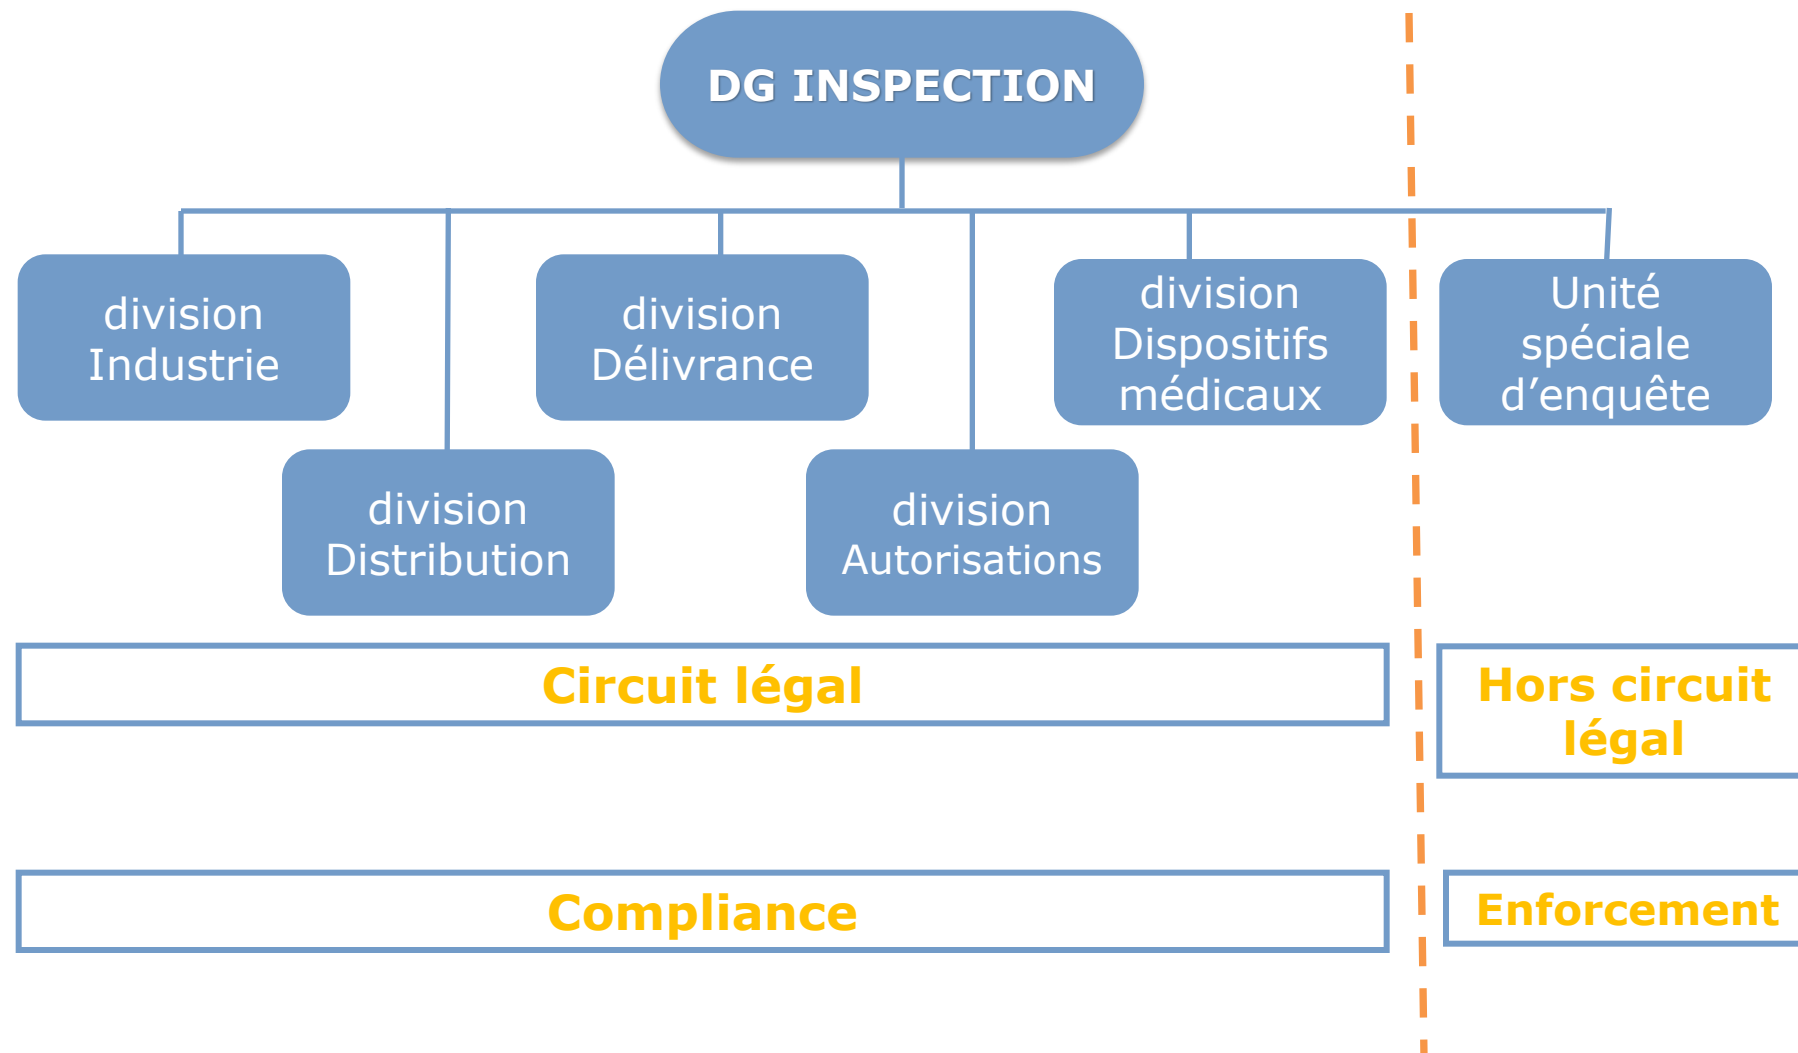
DG INSPECTION

division Industrie

division Distribution

division Délivrance

division Autorisations

division Dispositifs médicaux

Unité spéciale d’enquête

Circuit légal

Hors circuit légal

Compliance

Enforcement